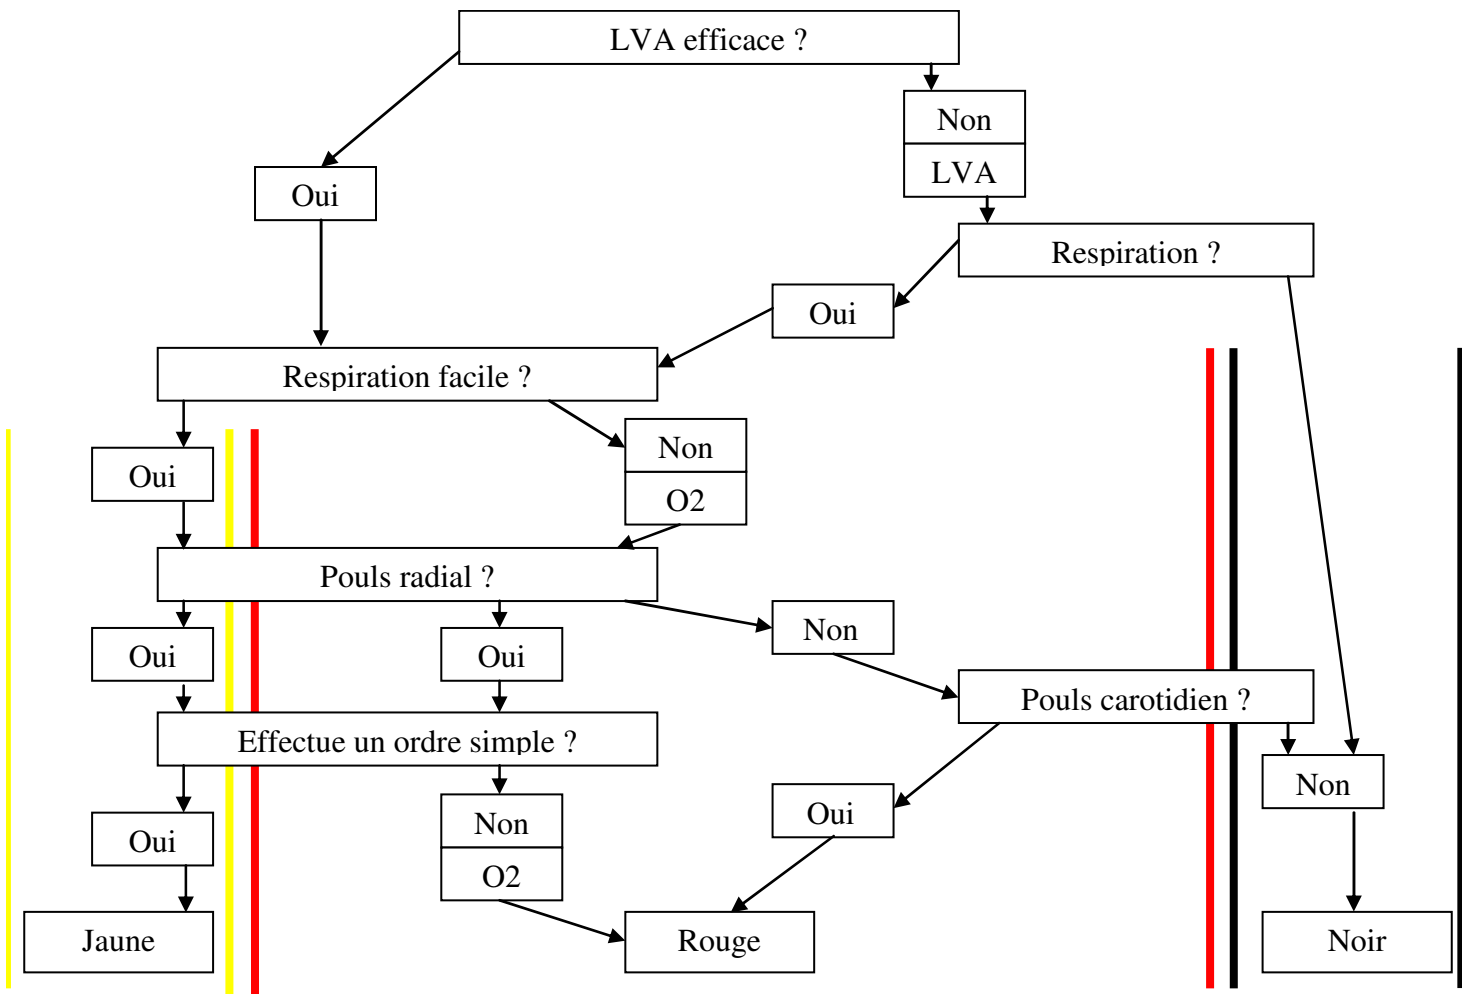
LVA efficace ?

Oui

Non

LVA

Respiration ?

Oui

Respiration facile ?

Oui

Non

O2

Pouls radial ?

Oui

Oui

Non

Effectue un ordre simple ?

Pouls carotidien ?

Oui

Non

O2

Oui

Non

Jaune

Rouge

Noir